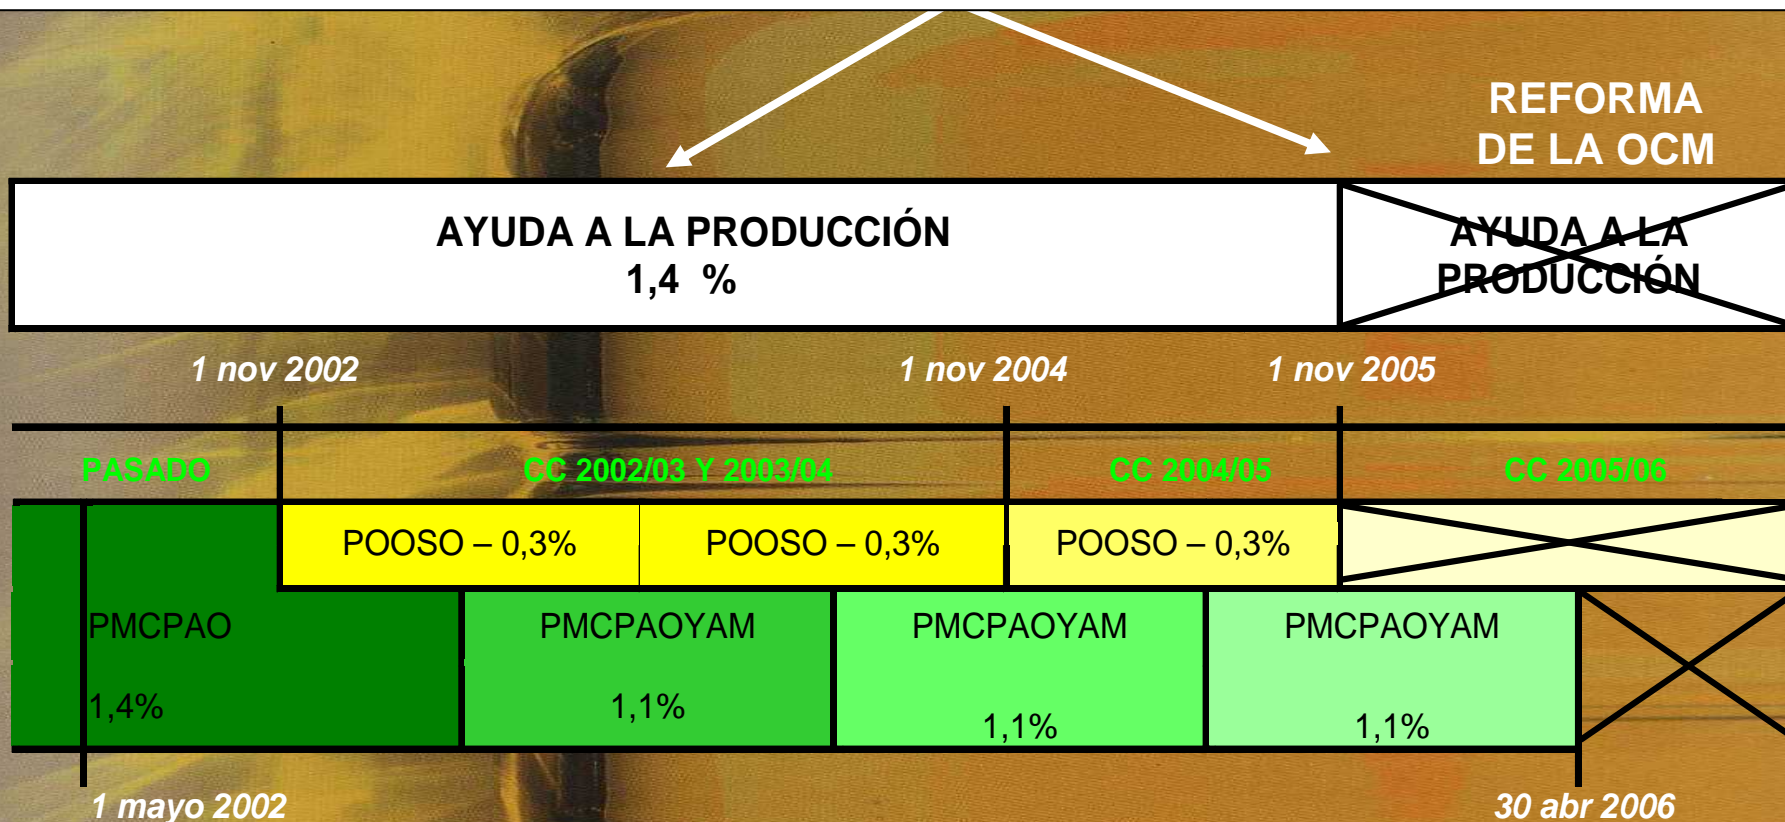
REFORMA DE LA OCM

AYUDA A LA PRODUCCIÓN
1,4 %

AYUDA A LA PRODUCCIÓN

1 nov 2002

1 nov 2004

1 nov 2005

PASADO

CC 2002/03 Y 2003/04

CC 2004/05

CC 2005/06

POOSO – 0,3%

POOSO – 0,3%

POOSO – 0,3%

PMCPAO
1,4%

PMCPAOYAM
1,1%

PMCPAOYAM
1,1%

PMCPAOYAM
1,1%

1 mayo 2002

30 abr 2006